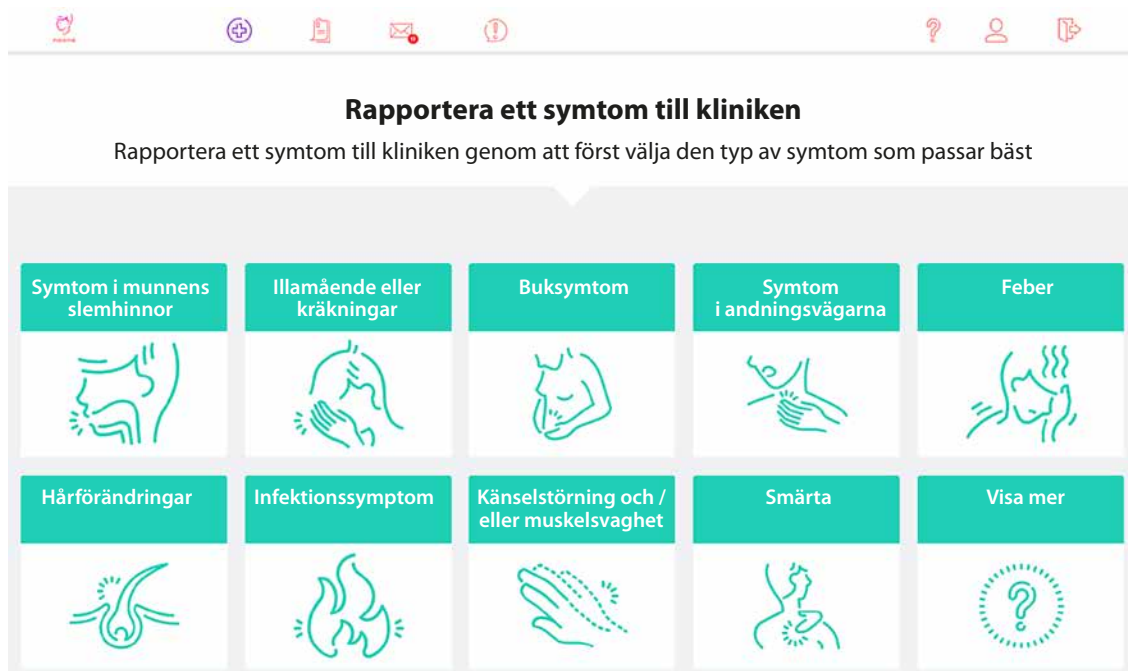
Rapportera ett symtom till kliniken

Rapportera ett symtom till kliniken genom att först välja den typ av symtom som passar bäst

Symtom i munnens slemhinnor

Illamående eller kräkningar

Buksymtom

Symtom i andningsvägarna

Feber

Hårförändringar

Infektionssymptom

Känselstörning och / eller muskelsvaghet

Smärta

Visa mer